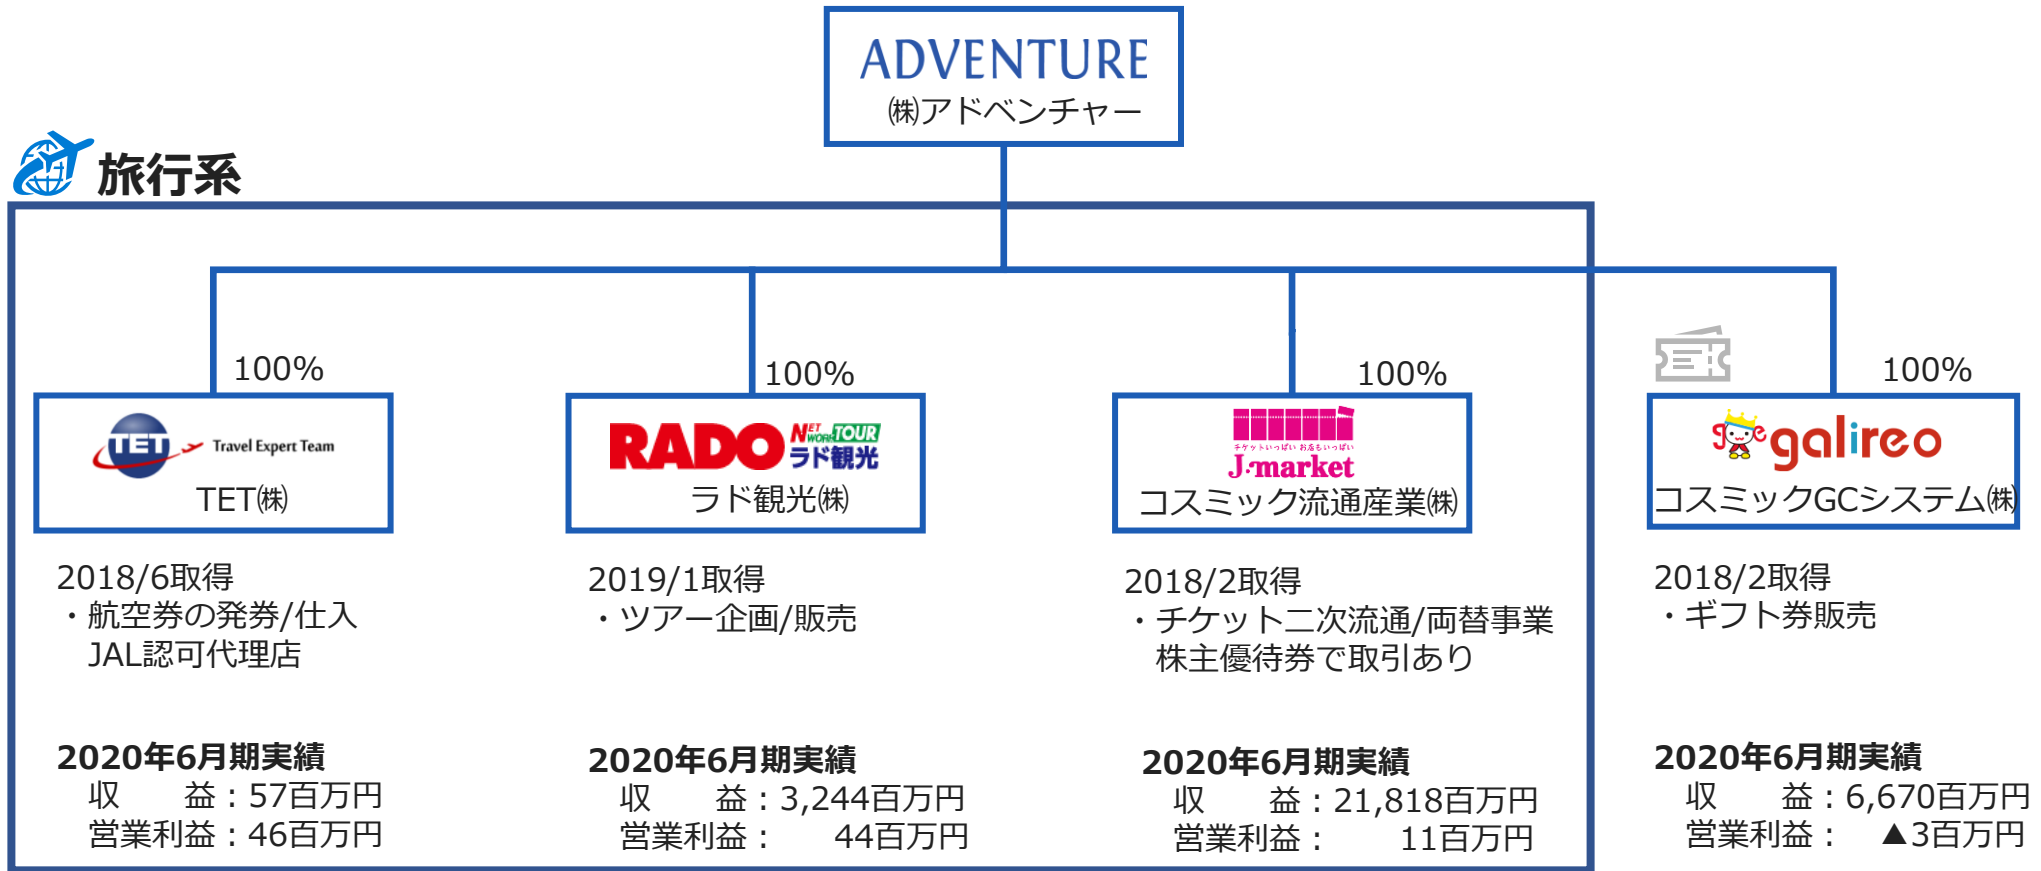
ADVENTURE
㈱アドベンチャー

旅行系

100%
TET Travel Expert Team
TET㈱

2018/6取得
・航空券の発券/仕入
JAL認可代理店

2020年6月期実績
収　　益：57百万円
営業利益：46百万円

100%
RADO NETWORK TOUR ラド観光
ラド観光㈱

2019/1取得
・ツアー企画/販売

2020年6月期実績
収　　益：3,244百万円
営業利益：　44百万円

100%
J·market
コスミック流通産業㈱

2018/2取得
・チケット二次流通/両替事業
株主優待券で取引あり

2020年6月期実績
収　　益：21,818百万円
営業利益：　11百万円

100%
galireo
コスミックGCシステム㈱

2018/2取得
・ギフト券販売

2020年6月期実績
収　　益：6,670百万円
営業利益：　▲3百万円